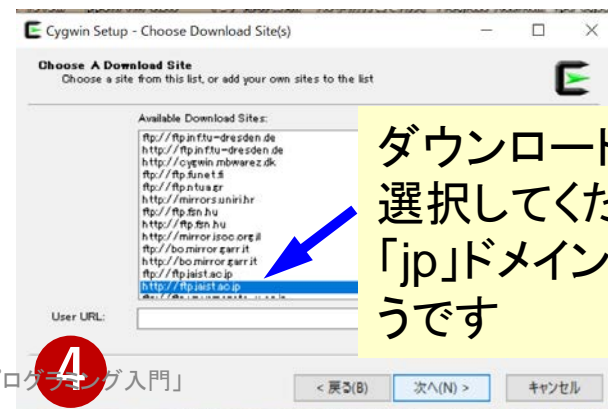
Cygwin Setup - Choose Download Site(s)

Choose A Download Site
Choose a site from this list, or add your own sites to the list

Available Download Sites:
ftp://ftp.inf.tu-dresden.de
http://ftp.inf.tu-dresden.de
http://cygwin.mbwarez.dk
ftp://ftp.funet.fi
ftp://ftp.ntua.gr
http://mirrors.uniri.hr
ftp://ftp.fsn.hu
http://ftp.fsn.hu
http://mirror.isoc.org.il
ftp://bo.mirror.garr.it
http://bo.mirror.garr.it
ftp://ftp.jaist.ac.jp
http://ftp.jaist.ac.jp
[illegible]

User URL:

ダウンロード
選択してくだ
「jp」ドメイン
うです

4
「ログラミング入門」

< 戻る(B)
次へ(N) >
キャンセル